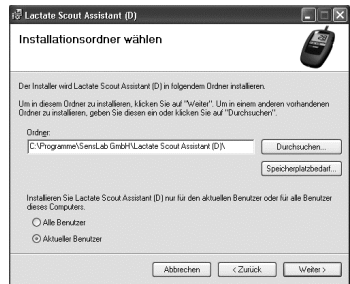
Lactate Scout Assistant (D)

Installationsordner wählen

Der Installer wird Lactate Scout Assistant (D) in folgendem Ordner installieren.

Um in diesem Ordner zu installieren, klicken Sie auf "Weiter". Um in einem anderen vorhandenen Ordner zu installieren, geben Sie diesen ein oder klicken Sie auf "Durchsuchen".

Ordner:

C:\Programme\SensLab GmbH\Lactate Scout Assistant (D)\

Durchsuchen...

Speicherplatzbedarf...

Installieren Sie Lactate Scout Assistant (D) nur für den aktuellen Benutzer oder für alle Benutzer dieses Computers:

Alle Benutzer

Aktueller Benutzer

Abbrechen

< Zurück

Weiter >